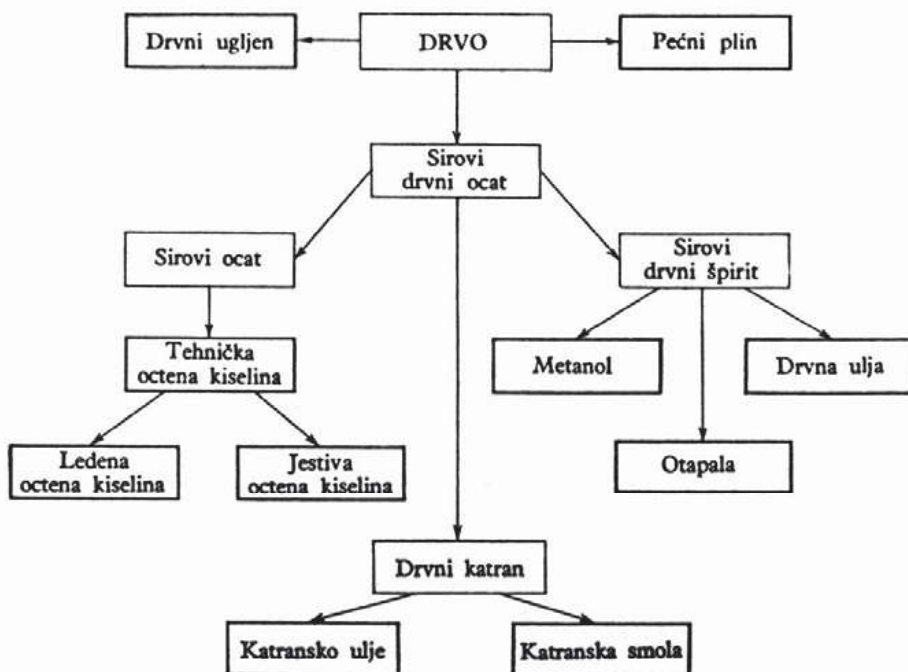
Drvni ugljen

DRVO

Pećni plin

Sirovi drvni ocat

Sirovi ocat

Sirovi drvni špirit

Tehnička octena kiselina

Metanol

Drvna ulja

Ledena octena kiselina

Jestiva octena kiselina

Otapala

Drvni katran

Katransko ulje

Katranska smola